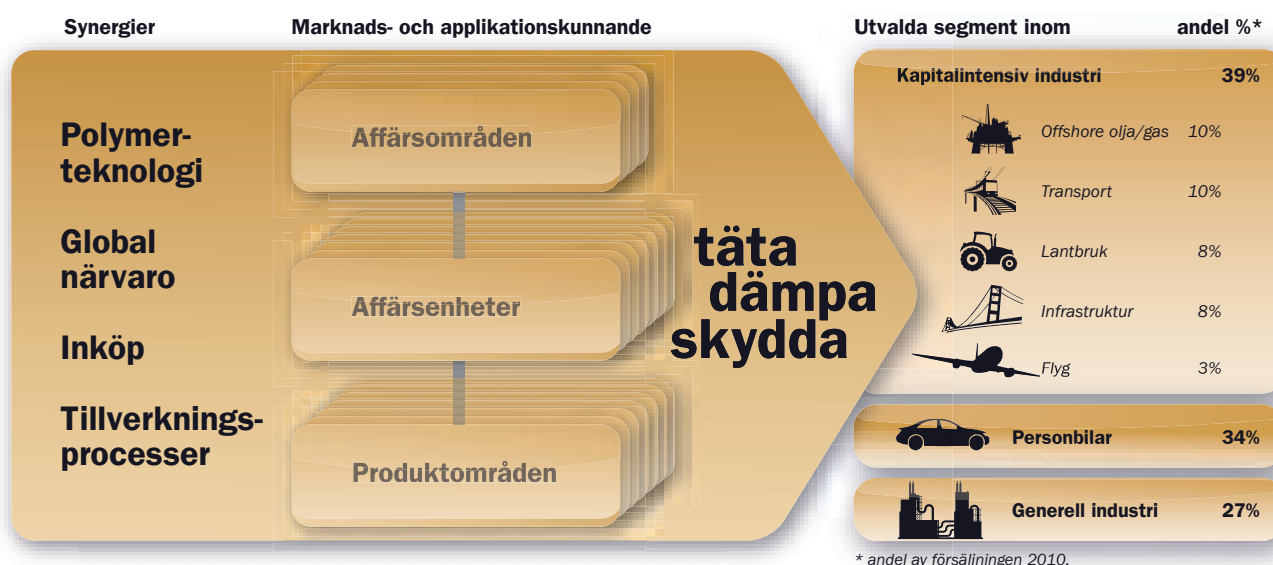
Synergier

Marknads- och applikationskunnande

Utvalda segment inom

andel %*

Polymerteknologi

Global närvaro

Inköp

Tillverkningsprocesser

Affärsområden

Affärsenheter

Produktområden

täta
dämpa
skydda

Kapitalintensiv industri 39%

Offshore olja/gas 10%

Transport 10%

Lantbruk 8%

Infrastruktur 8%

Flyg 3%

Personbilar 34%

Generell industri 27%

* andel av försäljningen 2010.